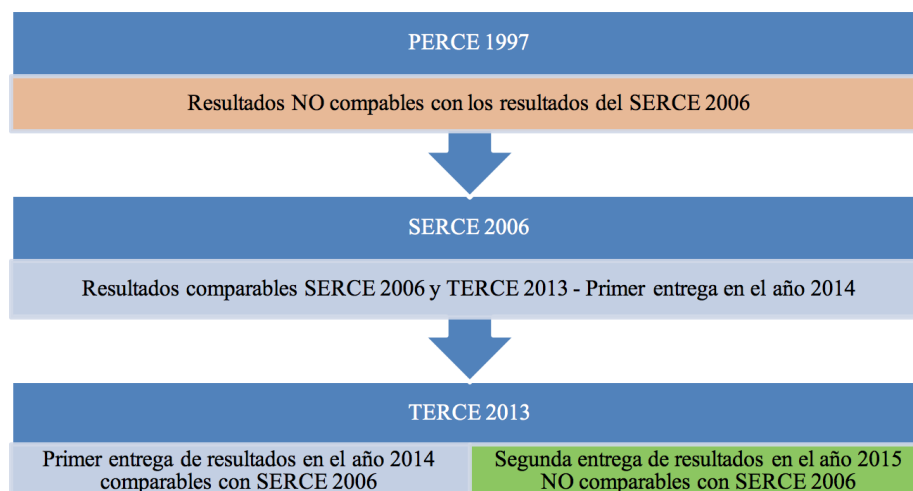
PERCE 1997

Resultados NO compables con los resultados del SERCE 2006

SERCE 2006

Resultados comparables SERCE 2006 y TERCE 2013 - Primer entrega en el año 2014

TERCE 2013

Primer entrega de resultados en el año 2014 comparables con SERCE 2006

Segunda entrega de resultados en el año 2015 NO comparables con SERCE 2006